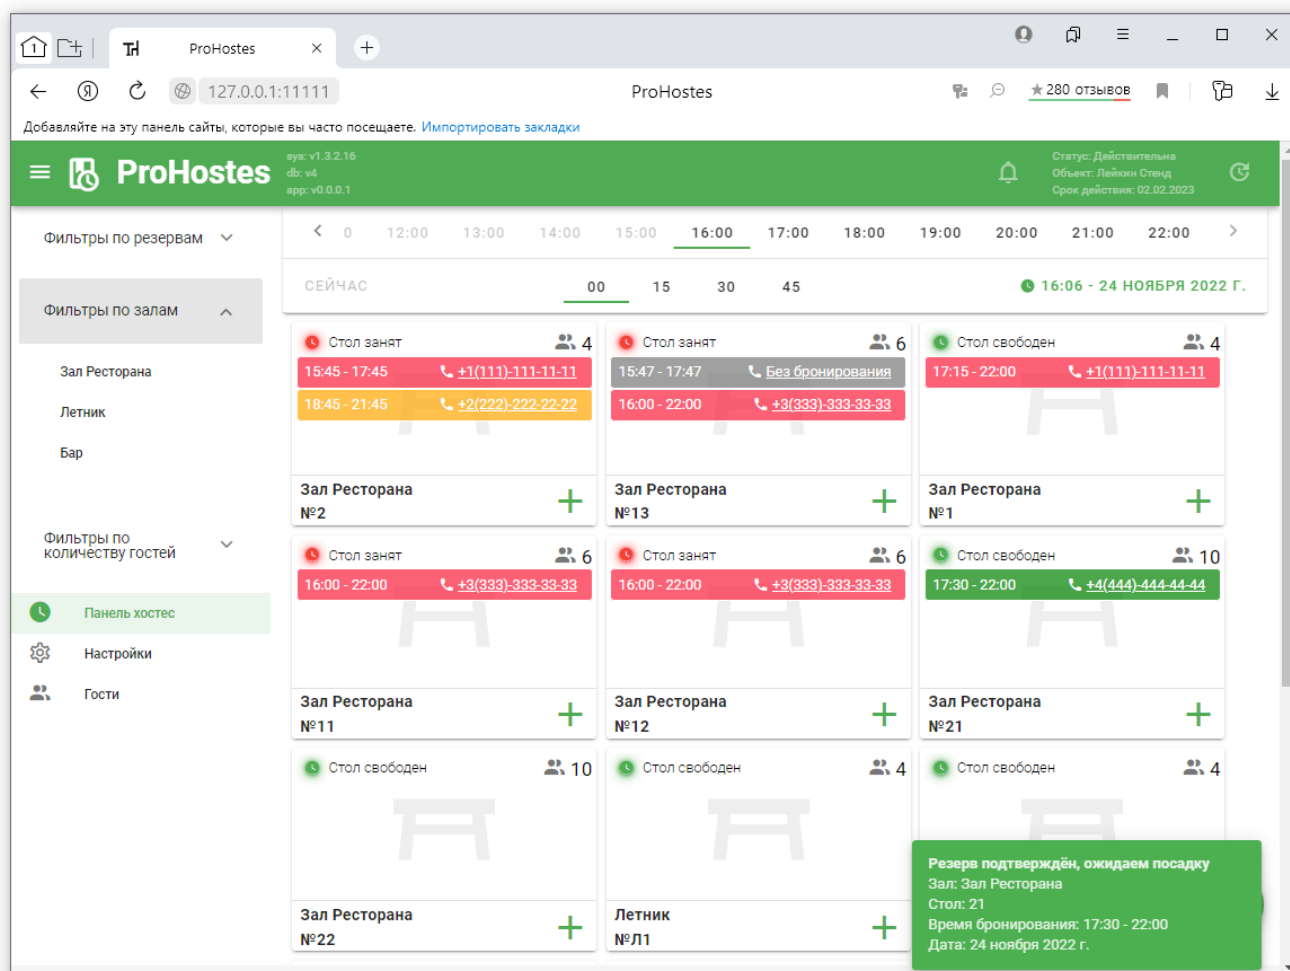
ProHostes

127.0.0.1:11111

ProHostes

★ 280 отзывов

Добавляйте на эту панель сайты, которые вы часто посещаете. Импортировать закладки

ProHostes

sys: v1.3.2.16
db: v4
app: v0.0.0.1

Статус: Действительна
Объект: Лейкин Стенд
Срок действия: 02.02.2023

Фильтры по резервам

Фильтры по залам

Зал Ресторана

Летник

Бар

Фильтры по количеству гостей

Панель хостес

Настройки

Гости

0 12:00 13:00 14:00 15:00 16:00 17:00 18:00 19:00 20:00 21:00 22:00

СЕЙЧАС 00 15 30 45

16:06 - 24 НОЯБРЯ 2022 Г.

Стол занят 4
15:45 - 17:45 +1(111)-111-11-11
18:45 - 21:45 +2(222)-222-22-22
Зал Ресторана
№2

Стол занят 6
15:47 - 17:47 Без бронирования
16:00 - 22:00 +3(333)-333-33-33
Зал Ресторана
№13

Стол свободен 4
17:15 - 22:00 +1(111)-111-11-11
Зал Ресторана
№1

Стол занят 6
16:00 - 22:00 +3(333)-333-33-33
Зал Ресторана
№11

Стол занят 6
16:00 - 22:00 +3(333)-333-33-33
Зал Ресторана
№12

Стол свободен 10
17:30 - 22:00 +4(444)-444-44-44
Зал Ресторана
№21

Стол свободен 10
Зал Ресторана
№22

Стол свободен 4
Летник
№Л1

Стол свободен 4

Резерв подтверждён, ожидаем посадку
Зал: Зал Ресторана
Стол: 21
Время бронирования: 17:30 - 22:00
Дата: 24 ноября 2022 г.